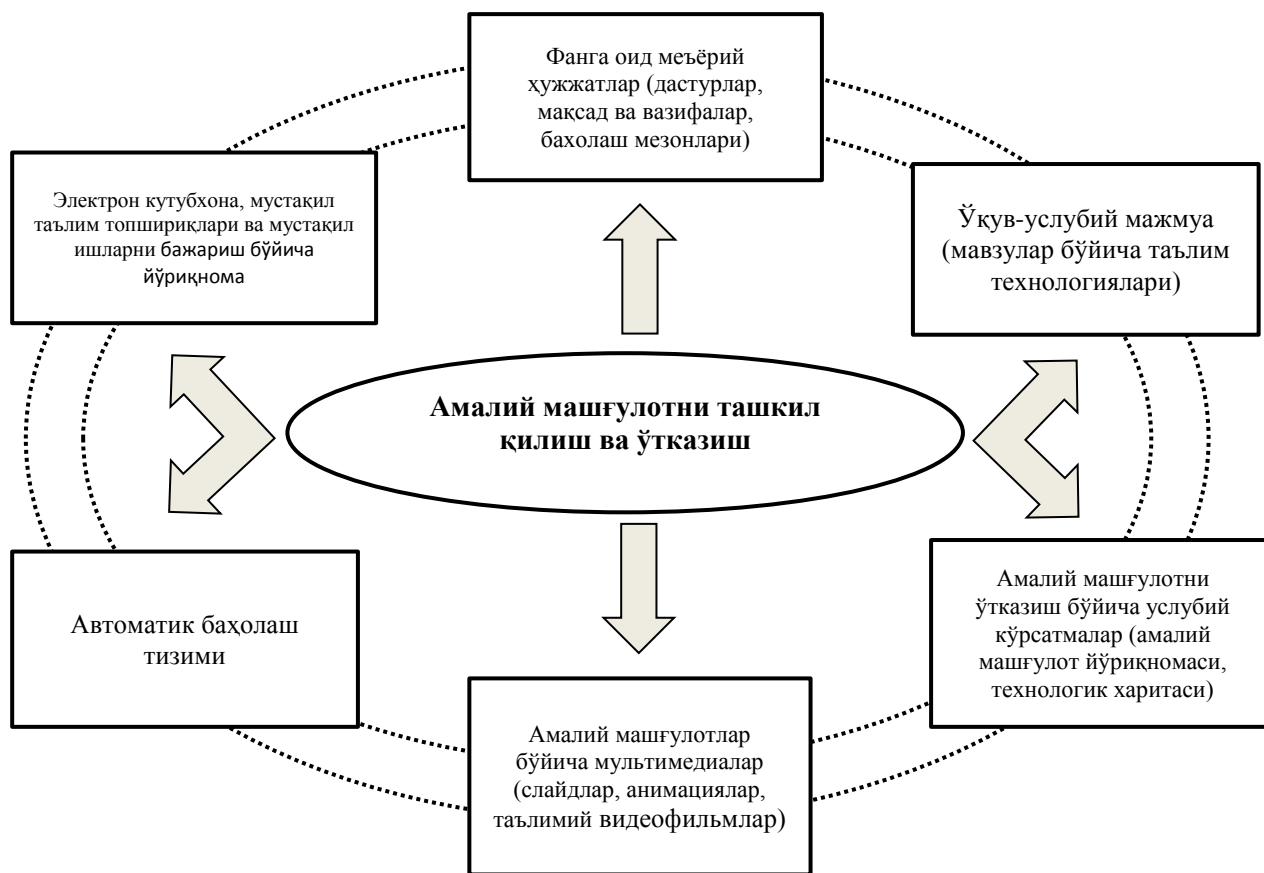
Фанга оид меъёрий ҳужжатлар (дастурлар, мақсад ва вазифалар, баҳолаш мезонлари)

Электрон кутубхона, мустақил таълим топшириқлари ва мустақил ишларни бажариш бўйича йўриқнома

Ўқув-услубий мажмуа (мавзулар бўйича таълим технологиялари)

Амалий машғулотни ташкил қилиш ва ўтказиш

Автоматик баҳолаш тизими

Амалий машғулотни ўтказиш бўйича услубий кўрсатмалар (амалий машғулот йўриқномаси, технологик харитаси)

Амалий машғулотлар бўйича мультимедиалар (слайдлар, анимациялар, таълимий видеофильмлар)